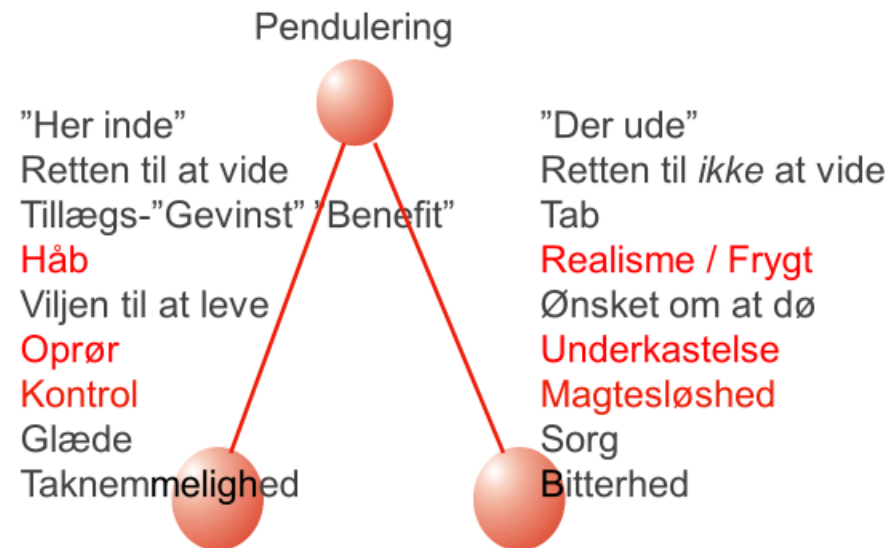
Pendulering

”Her inde”
Retten til at vide
Tillægs-”Gevinst” ”Benefit”
Håb
Viljen til at leve
Oprør
Kontrol
Glæde
Taknemmelighed

”Der ude”
Retten til *ikke* at vide
Tab
Realisme / Frygt
Ønsket om at dø
Underkastelse
Magtesløshed
Sorg
Bitterhed